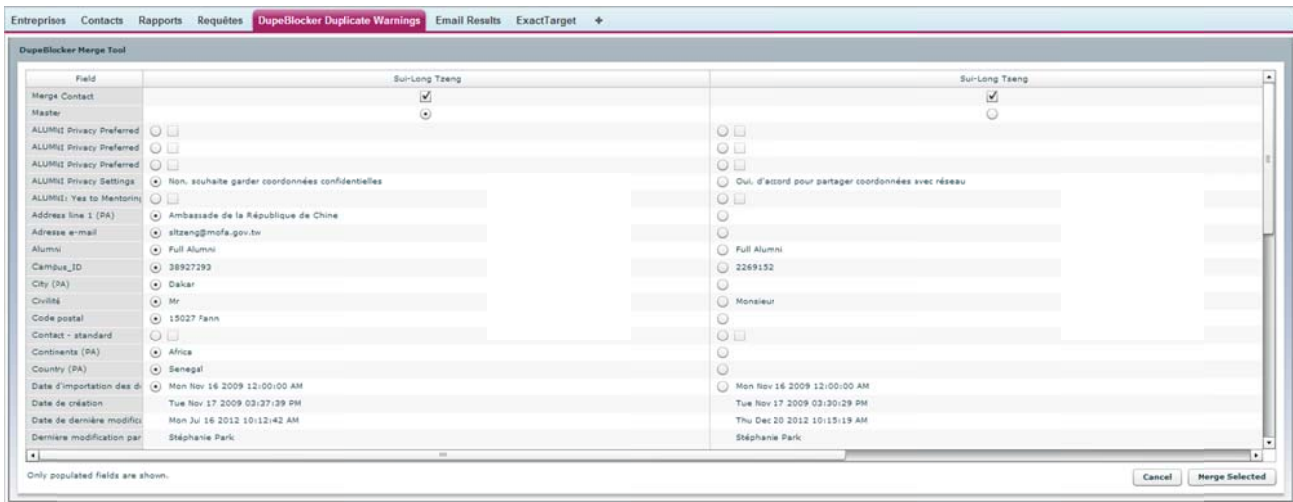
Entreprises Contacts Rapports Requêtes DupeBlocker Duplicate Warnings Email Results ExactTarget +

DupeBlocker Merge Tool

| Field | Sui-Long Tzeng | Sui-Long Tzeng |
|---|---|---|
| Merge Contact | ☑ | ☑ |
| Master | ⦿ | ○ |
| ALUMNI Privacy Preferred | | |
| ALUMNI Privacy Preferred | | |
| ALUMNI Privacy Preferred | | |
| ALUMNI Privacy Settings | Non, souhaite garder coordonnées confidentielles | Oui, d'accord pour partager coordonnées avec réseau |
| ALUMNI: Yes to Mentoring | | |
| Address line 1 (PA) | Ambassade de la République de Chine | |
| Adresse e-mail | sltzeng@mofa.gov.tw | |
| Alumni | Full Alumni | Full Alumni |
| Campus_ID | 38927293 | 2269152 |
| City (PA) | Dakar | |
| Civilité | Mr | Monsieur |
| Code postal | 15027 Fann | |
| Contact - standard | | |
| Continents (PA) | Africa | |
| Country (PA) | Senegal | |
| Date d'importation des d | Mon Nov 16 2009 12:00:00 AM | Mon Nov 16 2009 12:00:00 AM |
| Date de création | Tue Nov 17 2009 03:37:39 PM | Tue Nov 17 2009 03:30:29 PM |
| Date de dernière modifica | Mon Jul 16 2012 10:12:42 AM | Thu Dec 20 2012 10:15:19 AM |
| Dernière modification par | Stéphanie Park | Stéphanie Park |

Only populated fields are shown.

Cancel Merge Selected